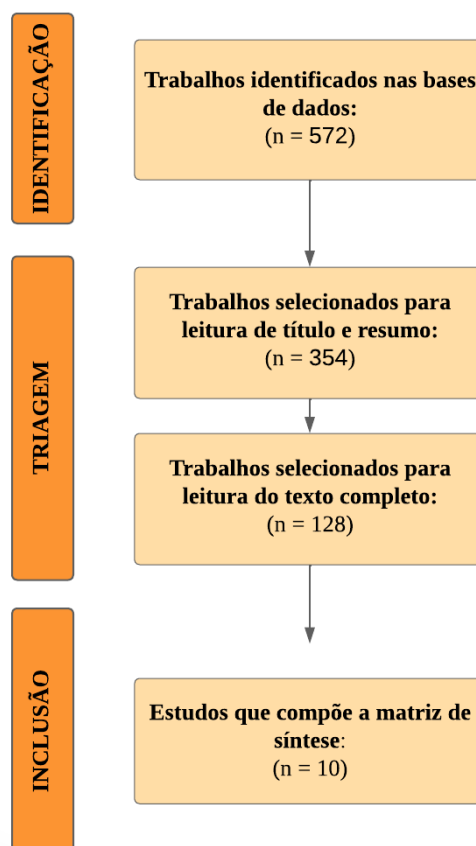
IDENTIFICAÇÃO

Trabalhos identificados nas bases de dados:
(n = 572)

TRIAGEM

Trabalhos selecionados para leitura de título e resumo:
(n = 354)

Trabalhos selecionados para leitura do texto completo:
(n = 128)

INCLUSÃO

Estudos que compõe a matriz de síntese:
(n = 10)